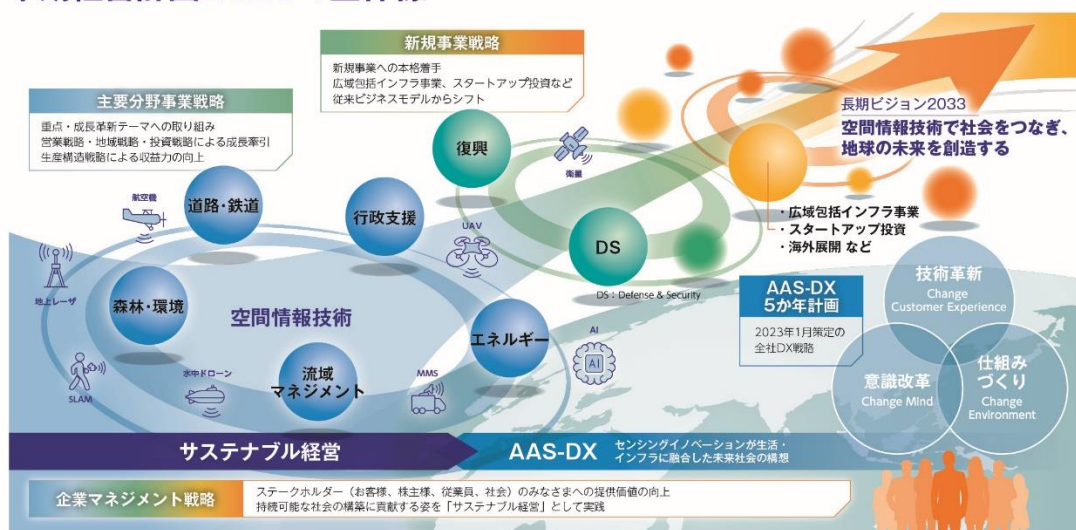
新規事業戦略

新規事業への本格着手
広域包括インフラ事業、スタートアップ投資など
従来ビジネスモデルからシフト

主要分野事業戦略

重点・成長革新テーマへの取り組み
営業戦略・地域戦略・投資戦略による成長牽引
生産構造戦略による収益力の向上

長期ビジョン2033
空間情報技術で社会をつなぎ、地球の未来を創造する

・広域包括インフラ事業
・スタートアップ投資
・海外展開 など

復興
衛星
航空機
道路・鉄道
行政支援
UAV
DS
DS：Defense & Security
地上レーザ
森林・環境
空間情報技術
エネルギー
AI
AI
SLAM
水中ドローン
流域マネジメント
MMS

AAS-DX 5か年計画
2023年1月策定の全社DX戦略

技術革新
Change Customer Experience
意識改革
Change Mind
仕組みづくり
Change Environment

サステナブル経営
AAS-DX
センシングイノベーションが生活・インフラに融合した未来社会の構想

企業マネジメント戦略
ステークホルダー（お客様、株主様、従業員、社会）のみなさまへの提供価値の向上
持続可能な社会の構築に貢献する姿を「サステナブル経営」として実践